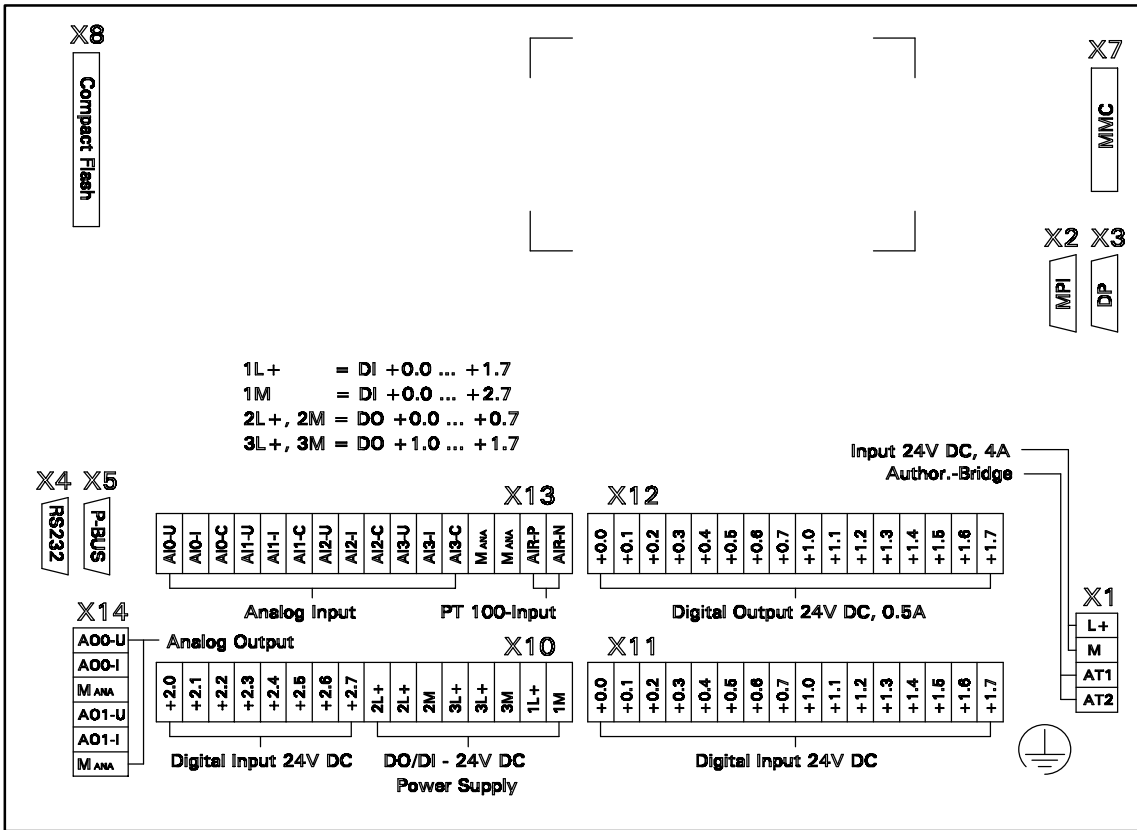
X8
Compact Flash

X7
MMC

X2 X3
MPI DP

1L+ = DI +0.0 ... +1.7
1M = DI +0.0 ... +2.7
2L+, 2M = DO +0.0 ... +0.7
3L+, 3M = DO +1.0 ... +1.7

Input 24V DC, 4A
Author.-Bridge

X4 X5
RS232 P-BUS

X13 X12

| AI0-U | AI0-I | AI0-C | AI1-U | AI1-I | AI1-C | AI2-U | AI2-I | AI2-C | AI3-U | AI3-I | AI3-C | M$_{ANA}$ | M$_{ANA}$ | AIR-P | AIR-N |
|---|---|---|---|---|---|---|---|---|---|---|---|---|---|---|---|

| +0.0 | +0.1 | +0.2 | +0.3 | +0.4 | +0.5 | +0.6 | +0.7 | +1.0 | +1.1 | +1.2 | +1.3 | +1.4 | +1.5 | +1.6 | +1.7 |
|---|---|---|---|---|---|---|---|---|---|---|---|---|---|---|---|

Analog Input
PT 100-Input
Digital Output 24V DC, 0.5A

X14
A00-U
A00-I
M$_{ANA}$
A01-U
A01-I
M$_{ANA}$
Analog Output

X10 X11

| +2.0 | +2.1 | +2.2 | +2.3 | +2.4 | +2.5 | +2.6 | +2.7 | 2L+ | 2L+ | 2M | 3L+ | 3L+ | 3M | 1L+ | 1M |
|---|---|---|---|---|---|---|---|---|---|---|---|---|---|---|---|

| +0.0 | +0.1 | +0.2 | +0.3 | +0.4 | +0.5 | +0.6 | +0.7 | +1.0 | +1.1 | +1.2 | +1.3 | +1.4 | +1.5 | +1.6 | +1.7 |
|---|---|---|---|---|---|---|---|---|---|---|---|---|---|---|---|

Digital Input 24V DC
DO/DI - 24V DC
Power Supply
Digital Input 24V DC

X1
L+
M
AT1
AT2